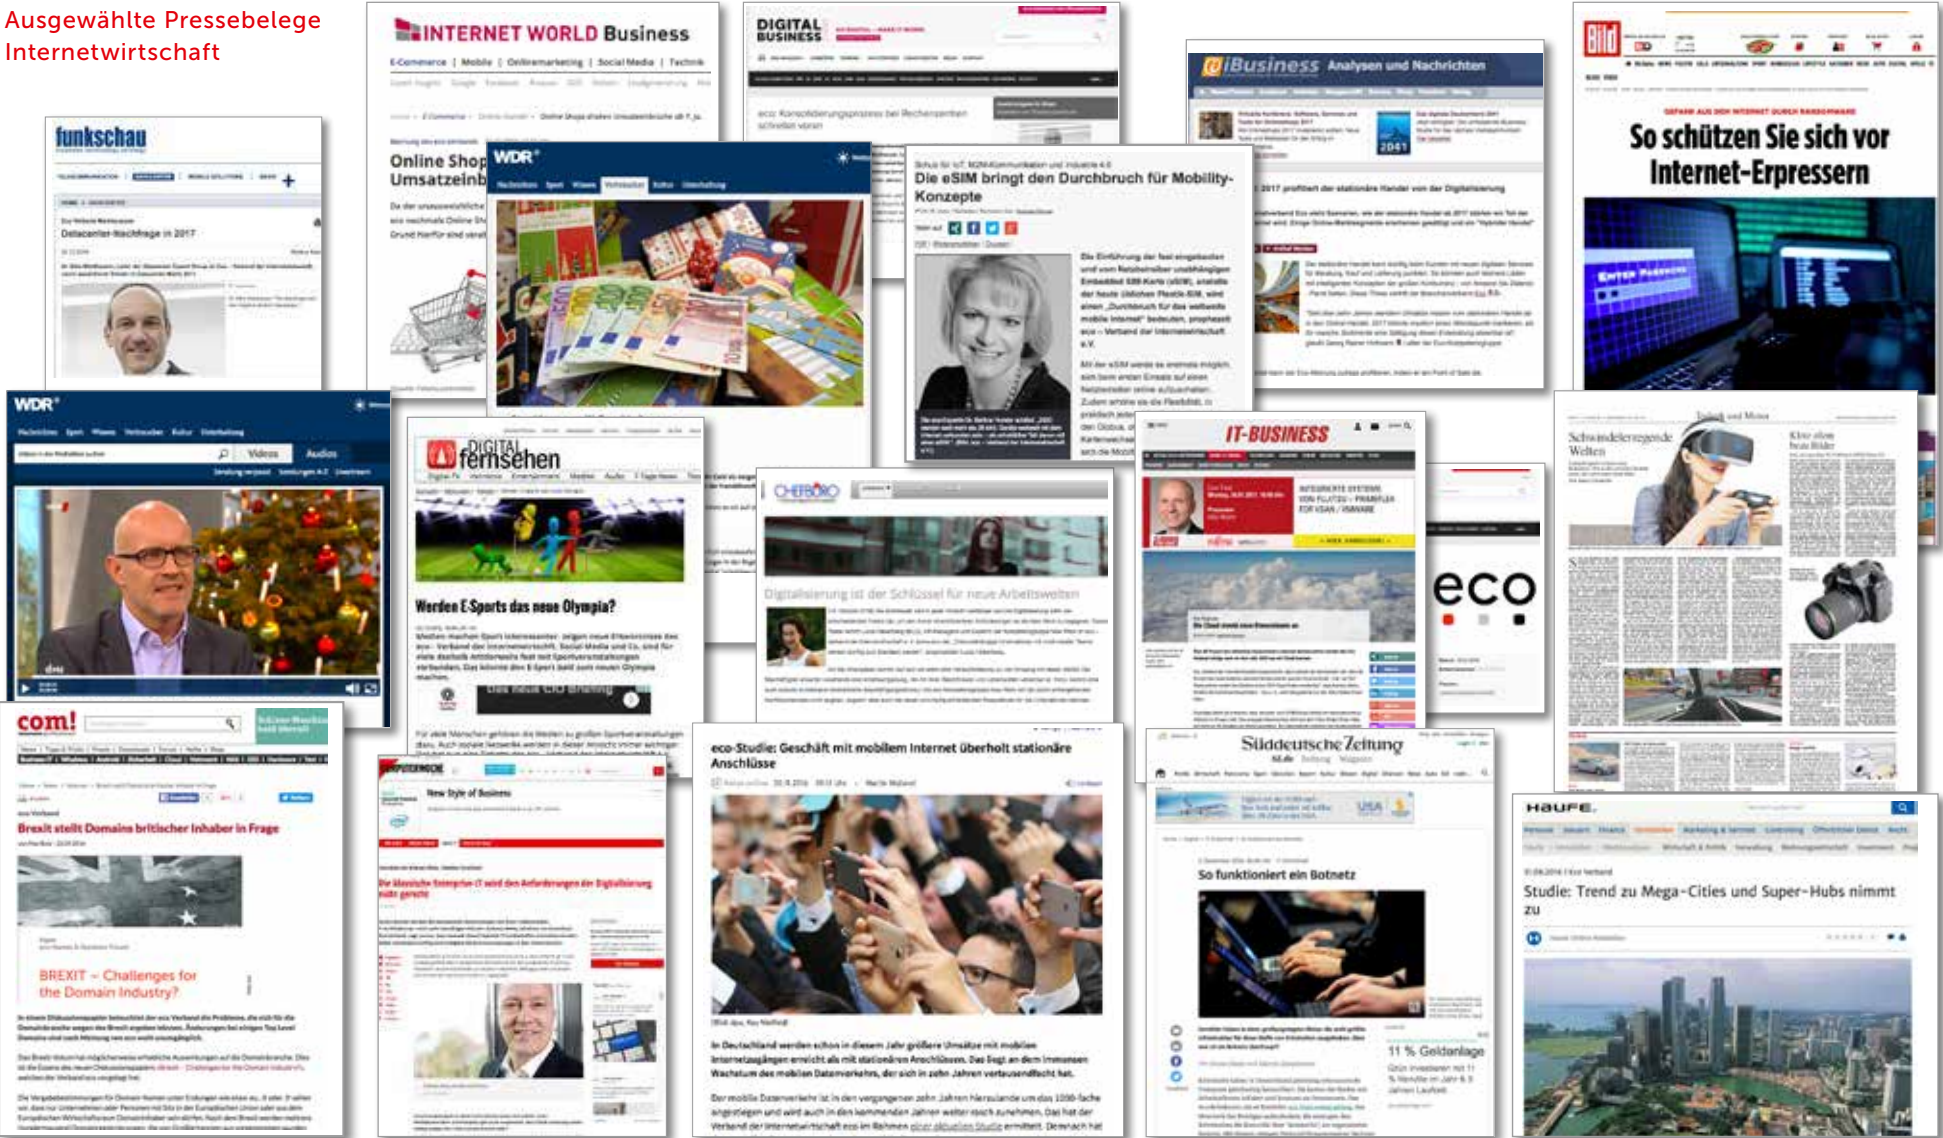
Ausgewählte Pressebelege Internetwirtschaft

INTERNET WORLD Business
E-Commerce | Mobile | Onlinemarketing | Social Media | Technik
Online Shop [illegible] Umsatzein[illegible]

DIGITAL BUSINESS

iBusiness Analysen und Nachrichten

Bild
So schützen Sie sich vor Internet-Erpressern

funkschau
Datacenter-Nachfrage in 2017

WDR

Die eSIM bringt den Durchbruch für Mobility-Konzepte

WDR
Videos
Audios

DIGITAL fernsehen
Werden E-Sports das neue Olympia?

CHEFBÜRO
Digitalisierung ist der Schlüssel für neue Arbeitswelten

IT-BUSINESS

eco

com!
Brexit stellt Domains britischer Inhaber in Frage
BREXIT – Challenges for the Domain Industry?

COMPUTERWOCHE
New Style of Business

eco-Studie: Geschäft mit mobilem Internet überholt stationäre Anschlüsse

Süddeutsche Zeitung
So funktioniert ein Botnetz
11 % Geldanlage

Schwindelerregende Welten

HAUFE.
Studie: Trend zu Mega-Cities und Super-Hubs nimmt zu